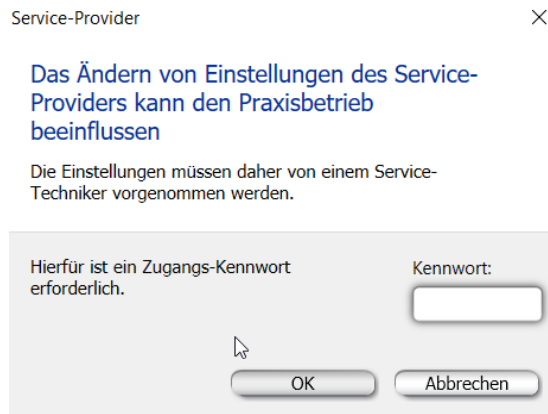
Service-Provider

×

Das Ändern von Einstellungen des Service-Providers kann den Praxisbetrieb beeinflussen

Die Einstellungen müssen daher von einem Service-Techniker vorgenommen werden.

Hierfür ist ein Zugangs-Kennwort erforderlich.

Kennwort:

OK

Abbrechen